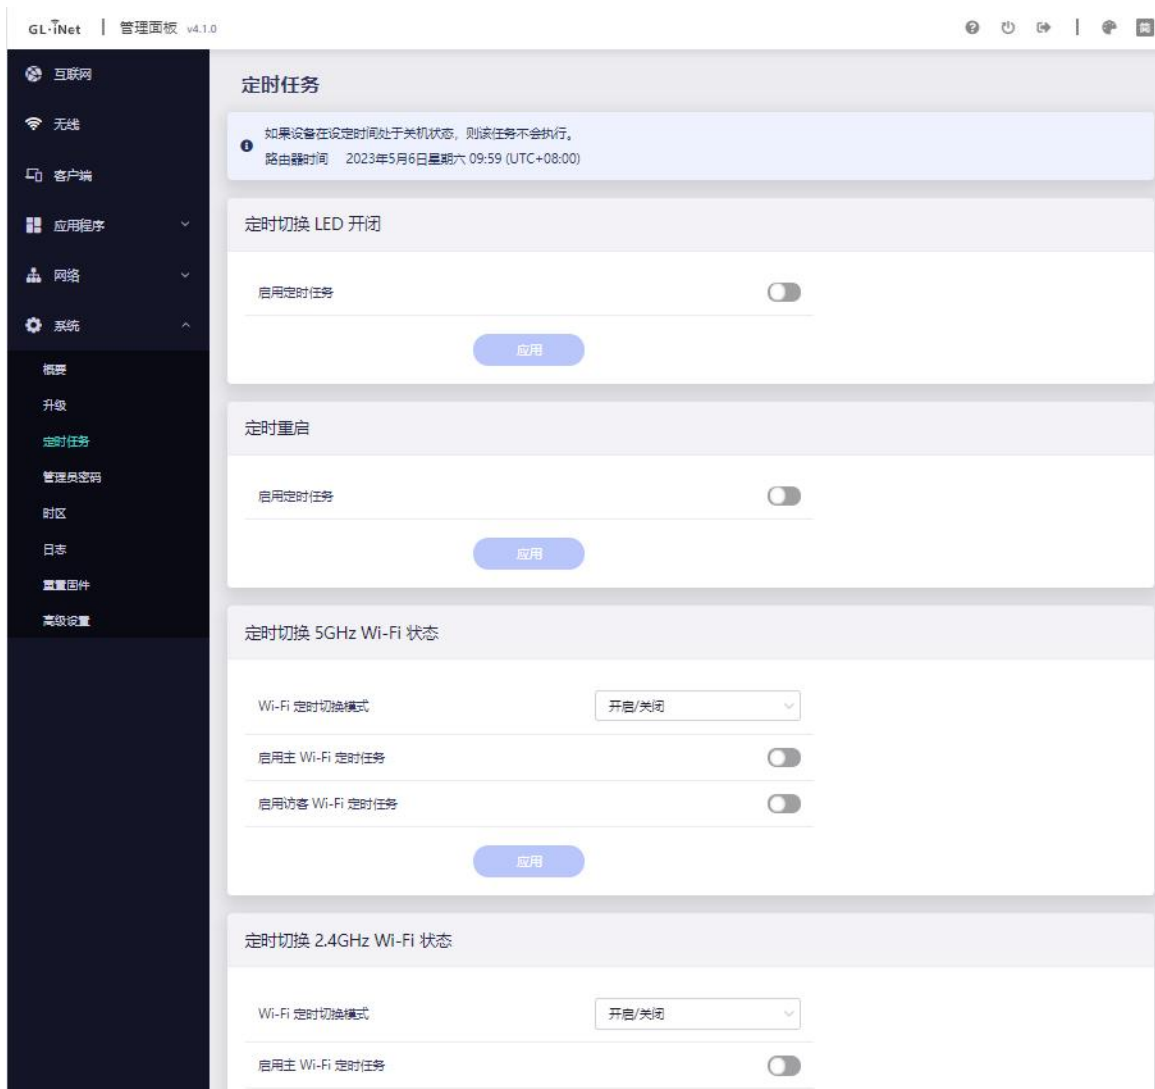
GL·iNet | 管理面板 v4.1.0

简

互联网
无线
客户端
应用程序
网络
系统
概要
升级
定时任务
管理员密码
时区
日志
重置固件
高级设置

定时任务

如果设备在设定时间处于关机状态，则该任务不会执行。
路由器时间 2023年5月6日星期六 09:59 (UTC+08:00)

定时切换 LED 开闭

启用定时任务

应用

定时重启

启用定时任务

应用

定时切换 5GHz Wi-Fi 状态

Wi-Fi 定时切换模式 开启/关闭

启用主 Wi-Fi 定时任务

启用访客 Wi-Fi 定时任务

应用

定时切换 2.4GHz Wi-Fi 状态

Wi-Fi 定时切换模式 开启/关闭

启用主 Wi-Fi 定时任务